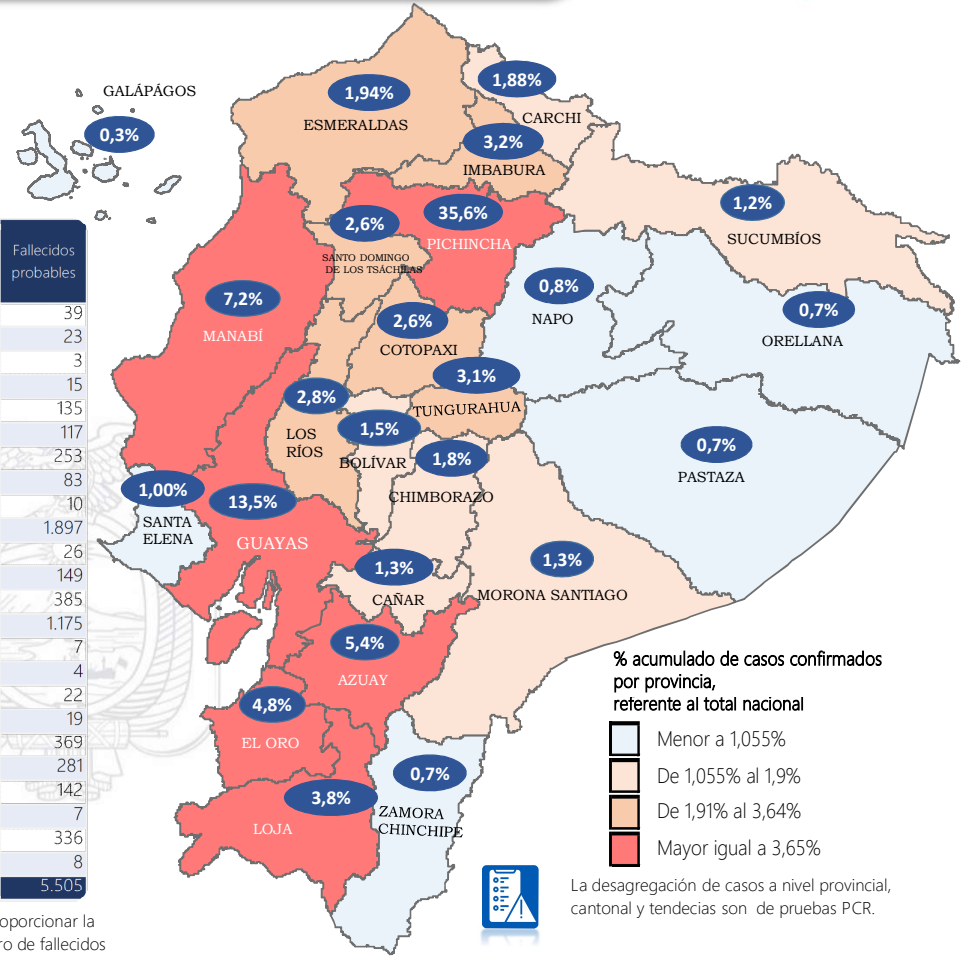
GALÁPAGOS
0,3%
1,94%
ESMERALDAS
1,88%
CARCHI
3,2%
IMBABURA
2,6%
35,6%
PICHINCHA
SANTO DOMINGO DE LOS TSÁCHILAS
1,2%
SUCUMBÍOS
0,8%
NAPO
0,7%
ORELLANA
7,2%
MANABÍ
2,6%
COTOPAXI
3,1%
TUNGURAHUA
2,8%
LOS RÍOS
1,5%
BOLÍVAR
1,8%
CHIMBORAZO
0,7%
PASTAZA
1,00%
SANTA ELENA
13,5%
GUAYAS
1,3%
CAÑAR
1,3%
MORONA SANTIAGO
5,4%
AZUAY
4,8%
EL ORO
3,8%
LOJA
0,7%
ZAMORA CHINCHIPE

| Fallecidos probables |
|---|
| 39 |
| 23 |
| 3 |
| 15 |
| 135 |
| 117 |
| 253 |
| 83 |
| 10 |
| 1.897 |
| 26 |
| 149 |
| 385 |
| 1.175 |
| 7 |
| 4 |
| 22 |
| 19 |
| 369 |
| 281 |
| 142 |
| 7 |
| 336 |
| 8 |
| 5.505 |

oporcionar la
ro de fallecidos

% acumulado de casos confirmados por provincia, referente al total nacional
Menor a 1,055%
De 1,055% al 1,9%
De 1,91% al 3,64%
Mayor igual a 3,65%

La desagregación de casos a nivel provincial, cantonal y tendecias son de pruebas PCR.